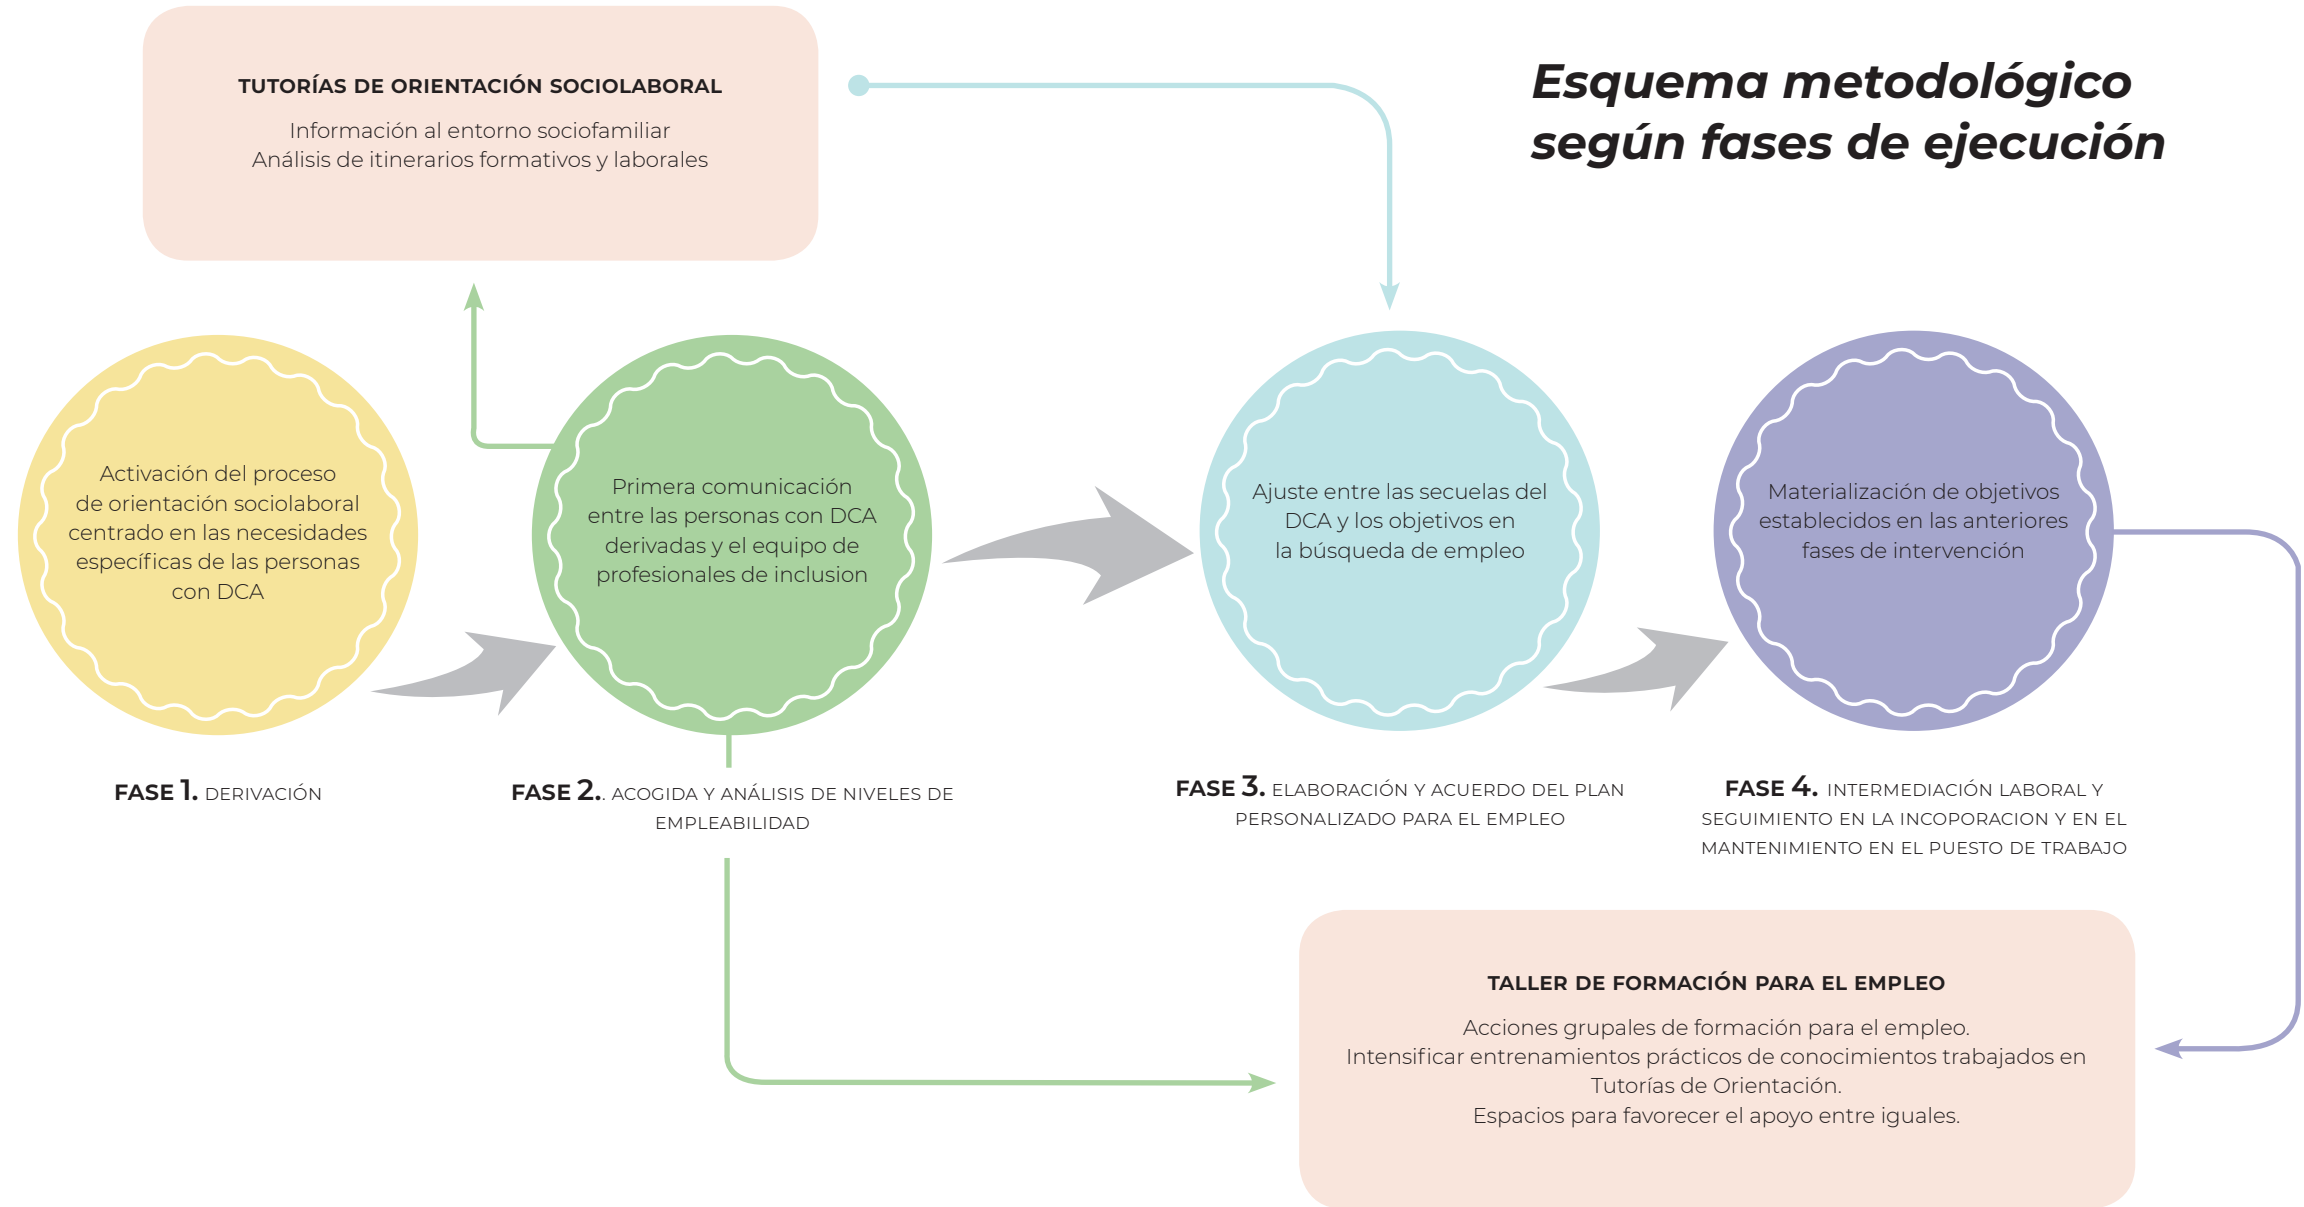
TUTORÍAS DE ORIENTACIÓN SOCIOLABORAL

Información al entorno sociofamiliar
Análisis de itinerarios formativos y laborales

Esquema metodológico según fases de ejecución

Activación del proceso de orientación sociolaboral centrado en las necesidades específicas de las personas con DCA

Primera comunicación entre las personas con DCA derivadas y el equipo de profesionales de inclusion

Ajuste entre las secuelas del DCA y los objetivos en la búsqueda de empleo

Materialización de objetivos establecidos en las anteriores fases de intervención

FASE 1. DERIVACIÓN

FASE 2.. ACOGIDA Y ANÁLISIS DE NIVELES DE EMPLEABILIDAD

FASE 3. ELABORACIÓN Y ACUERDO DEL PLAN PERSONALIZADO PARA EL EMPLEO

FASE 4. INTERMEDIACIÓN LABORAL Y SEGUIMIENTO EN LA INCOPORACION Y EN EL MANTENIMIENTO EN EL PUESTO DE TRABAJO

TALLER DE FORMACIÓN PARA EL EMPLEO

Acciones grupales de formación para el empleo.
Intensificar entrenamientos prácticos de conocimientos trabajados en Tutorías de Orientación.
Espacios para favorecer el apoyo entre iguales.